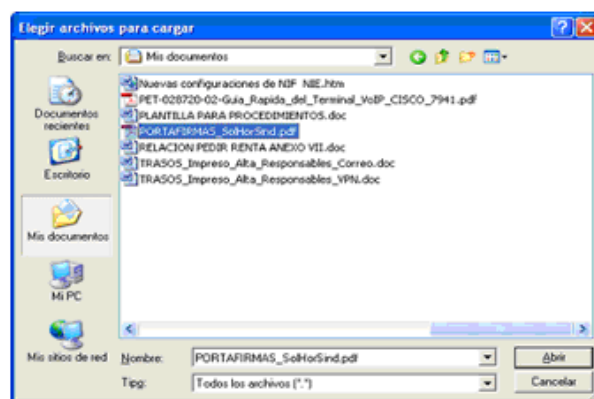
Elegir archivos para cargar

Buscar en: Mis documentos

Documentos recientes
Escritorio
Mis documentos
Mi PC
Mis sitios de red

Nuevas configuraciones de NIF NIE.htm
PET-028720-02-Guia_Rapida_del_Terminal_VoIP_CISCO_7941.pdf
PLANTILLA PARA PROCEDIMIENTOS.doc
PORTAFIRMAS_SolHorSind.pdf
RELACION PEDIR RENTA ANEXO VII.doc
TRASOS_Impreso_Alta_Responsables_Correo.doc
TRASOS_Impreso_Alta_Responsables_VPN.doc

Nombre: PORTAFIRMAS_SolHorSind.pdf
Tipo: Todos los archivos (*.*)

Abrir
Cancelar